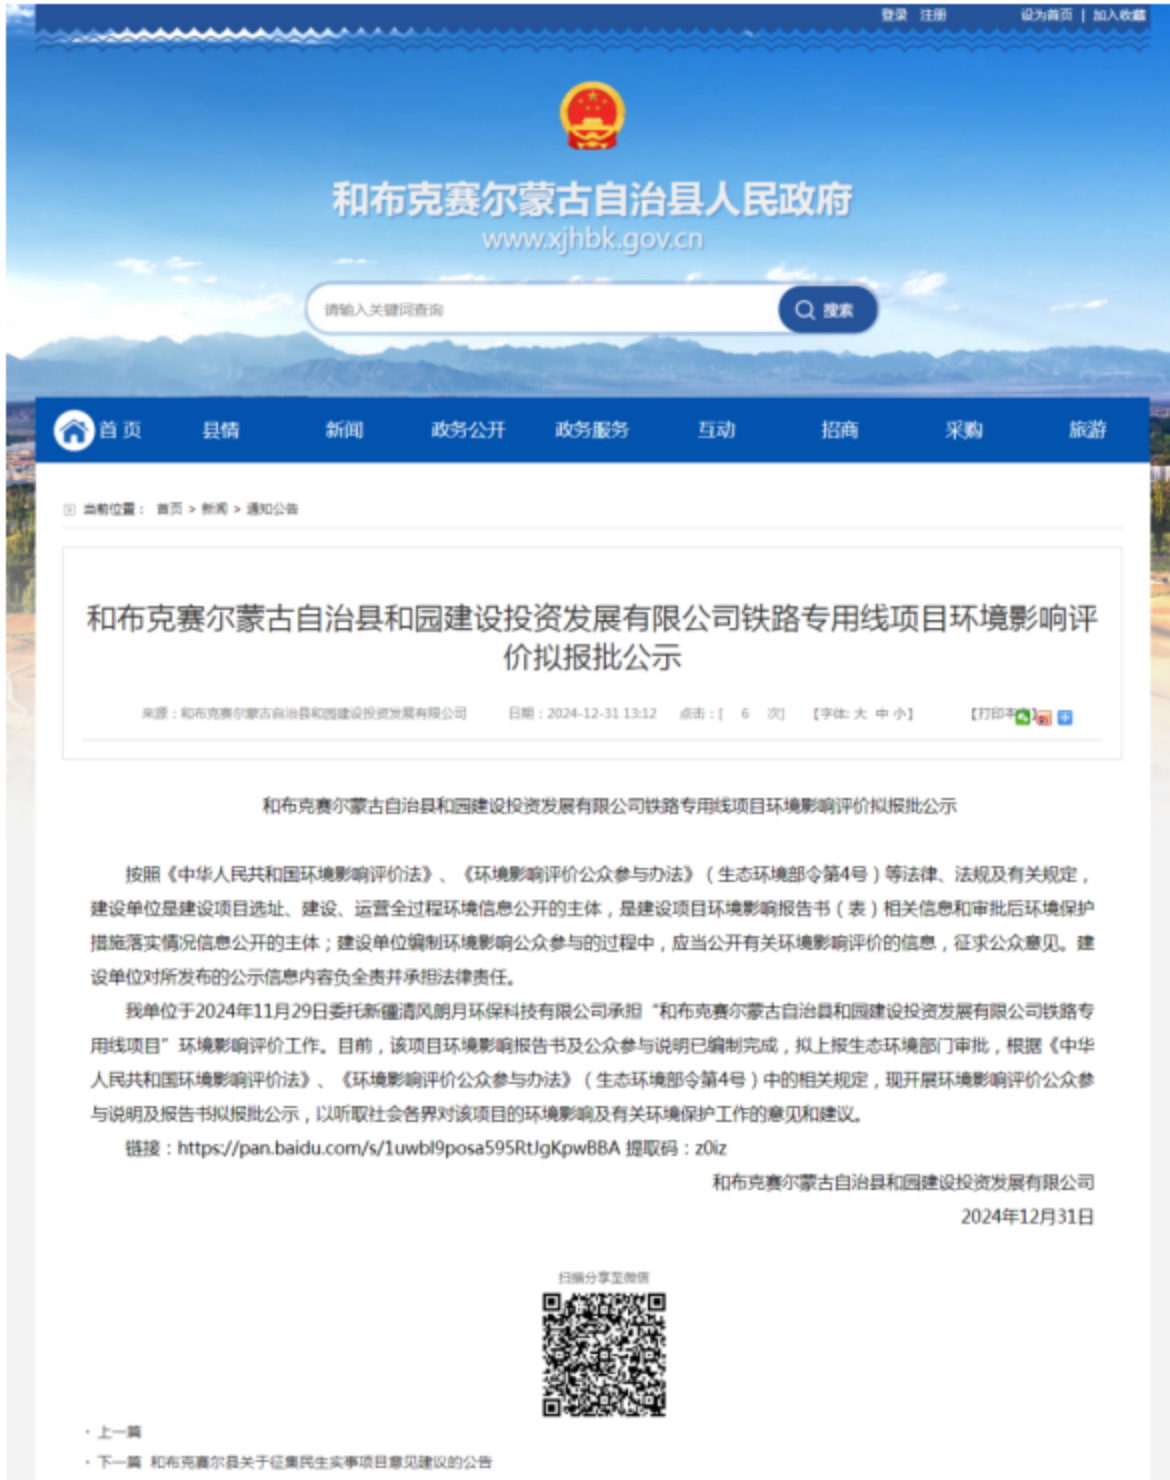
登录 注册 设为首页 | 加入收藏

和布克赛尔蒙古自治县人民政府
www.xjhbk.gov.cn

请输入关键词查询
搜索

首页 县情 新闻 政务公开 政务服务 互动 招商 采购 旅游

当前位置： 首页 > 新闻 > 通知公告

和布克赛尔蒙古自治县和园建设投资发展有限公司铁路专用线项目环境影响评价拟报批公示

来源：和布克赛尔蒙古自治县和园建设投资发展有限公司 日期：2024-12-31 13:12 点击：[ 6 次] 【字体: 大 中 小】 【打印本页】

和布克赛尔蒙古自治县和园建设投资发展有限公司铁路专用线项目环境影响评价拟报批公示

按照《中华人民共和国环境影响评价法》、《环境影响评价公众参与办法》（生态环境部令第4号）等法律、法规及有关规定，建设单位是建设项目选址、建设、运营全过程环境信息公开的主体，是建设项目环境影响报告书（表）相关信息和审批后环境保护措施落实情况信息公开的主体；建设单位编制环境影响公众参与的过程中，应当公开有关环境影响评价的信息，征求公众意见。建设单位对所发布的公示信息内容负全责并承担法律责任。

我单位于2024年11月29日委托新疆清风朗月环保科技有限公司承担“和布克赛尔蒙古自治县和园建设投资发展有限公司铁路专用线项目”环境影响评价工作。目前，该项目环境影响报告书及公众参与说明已编制完成，拟上报生态环境部门审批，根据《中华人民共和国环境影响评价法》、《环境影响评价公众参与办法》（生态环境部令第4号）中的相关规定，现开展环境影响评价公众参与说明及报告书拟报批公示，以听取社会各界对该项目的环境影响及有关环境保护工作的意见和建议。

链接：https://pan.baidu.com/s/1uwbl9posa595RtJgKpwBBA 提取码：z0iz

和布克赛尔蒙古自治县和园建设投资发展有限公司
2024年12月31日

扫描分享至微信

· 上一篇
· 下一篇 和布克赛尔县关于征集民生实事项目意见建议的公告